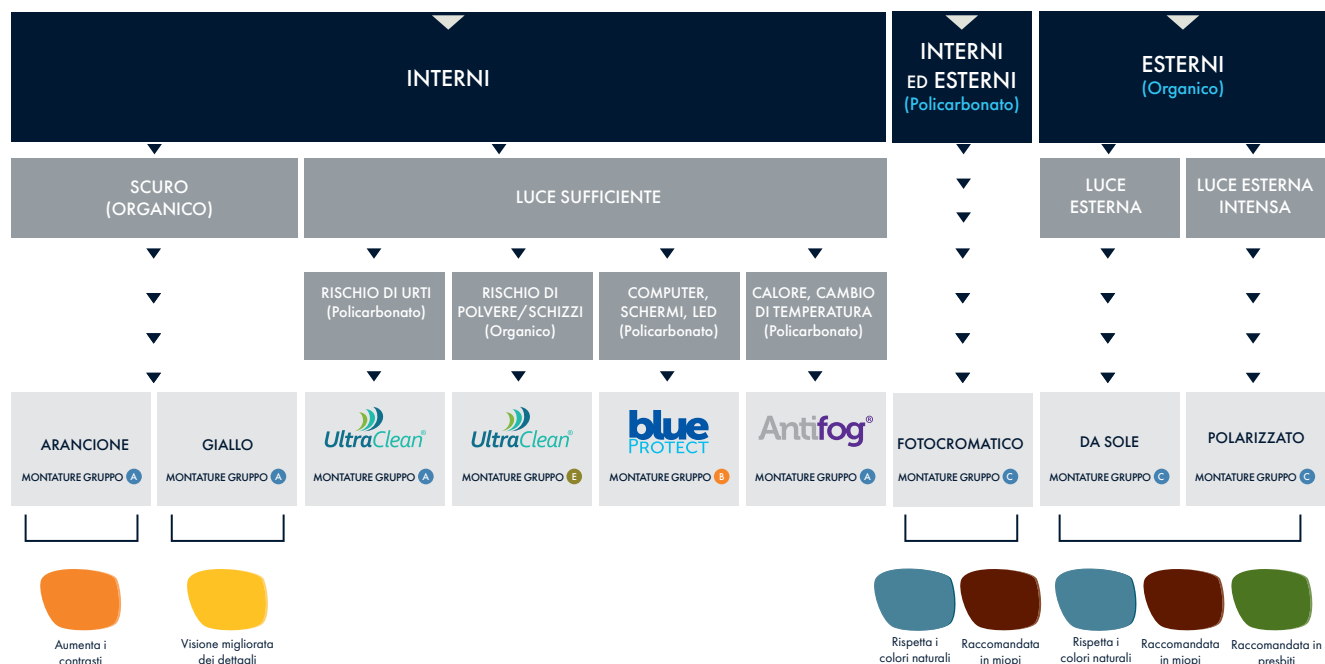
INTERNI

INTERNI ED ESTERNI (Policarbonato)

ESTERNI (Organico)

SCURO (ORGANICO)

LUCE SUFFICIENTE

LUCE ESTERNA

LUCE ESTERNA INTENSA

RISCHIO DI URTI (Policarbonato)

RISCHIO DI POLVERE/SCHIZZI (Organico)

COMPUTER, SCHERMI, LED (Policarbonato)

CALORE, CAMBIO DI TEMPERATURA (Policarbonato)

ARANCIONE
MONTATURE GRUPPO A

GIALLO
MONTATURE GRUPPO A

UltraClean®
MONTATURE GRUPPO A

UltraClean®
MONTATURE GRUPPO E

blue PROTECT
MONTATURE GRUPPO B

Antifog®
MONTATURE GRUPPO A

FOTOCROMATICO
MONTATURE GRUPPO C

DA SOLE
MONTATURE GRUPPO C

POLARIZZATO
MONTATURE GRUPPO C

Aumenta i contrasti

Visione migliorata dei dettagli

Rispetta i colori naturali

Raccomandata in miopi

Rispetta i colori naturali

Raccomandata in miopi

Raccomandata in presbiti